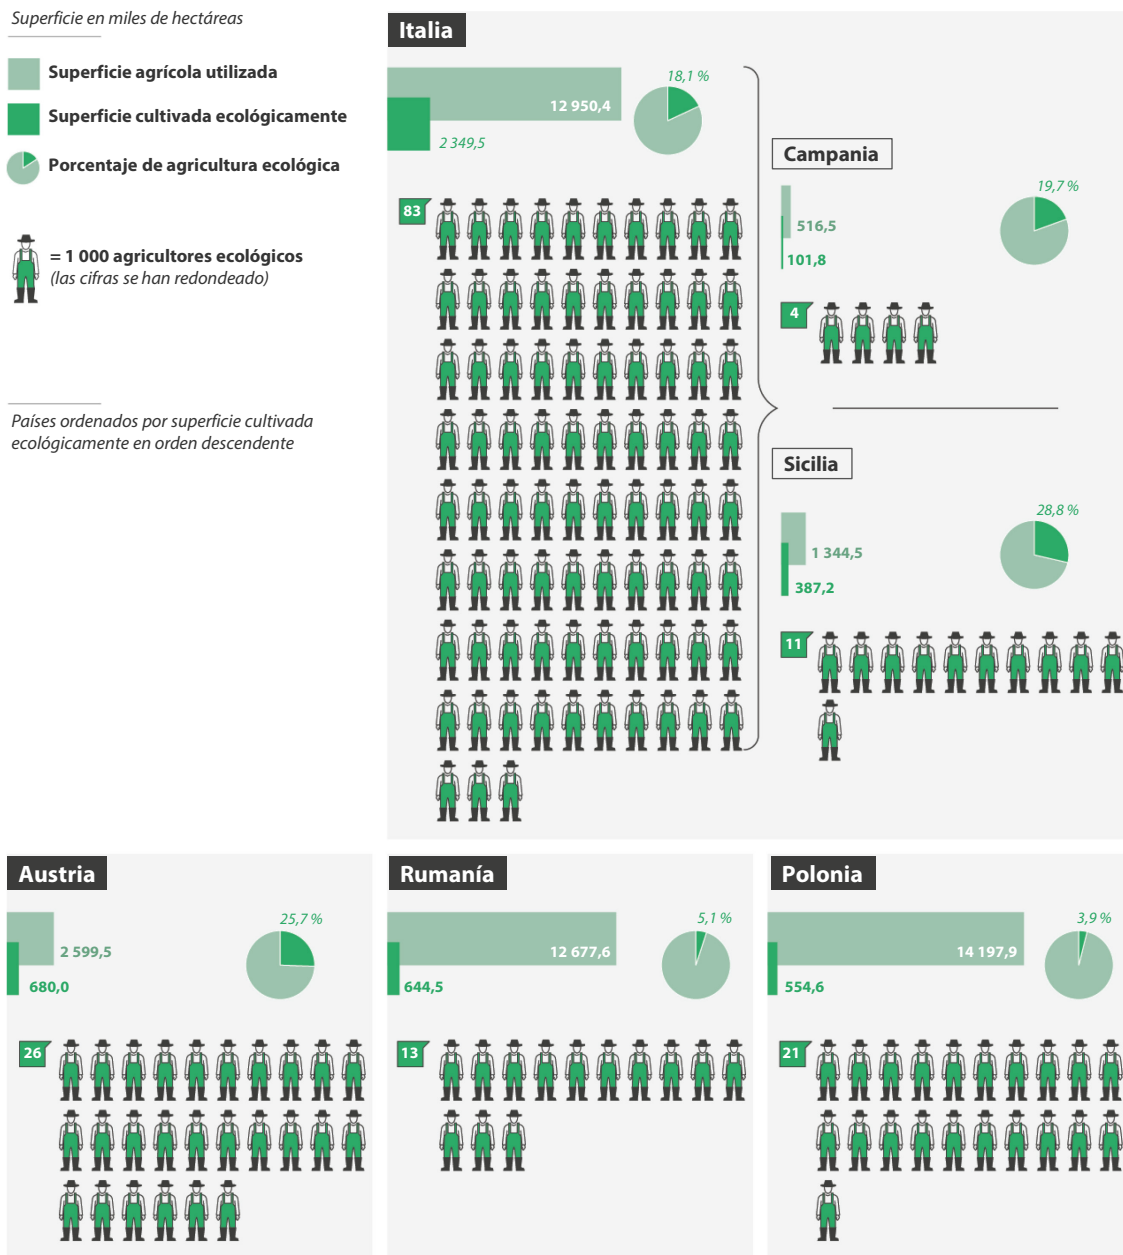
Superficie en miles de hectáreas

Superficie agrícola utilizada

Superficie cultivada ecológicamente

Porcentaje de agricultura ecológica

= 1 000 agricultores ecológicos
(las cifras se han redondeado)

Países ordenados por superficie cultivada ecológicamente en orden descendente

Italia

12 950,4

2 349,5

18,1 %

83

Campania

516,5

101,8

19,7 %

4

Sicilia

1 344,5

387,2

28,8 %

11

Austria

2 599,5

680,0

25,7 %

26

Rumanía

12 677,6

644,5

5,1 %

13

Polonia

14 197,9

554,6

3,9 %

21